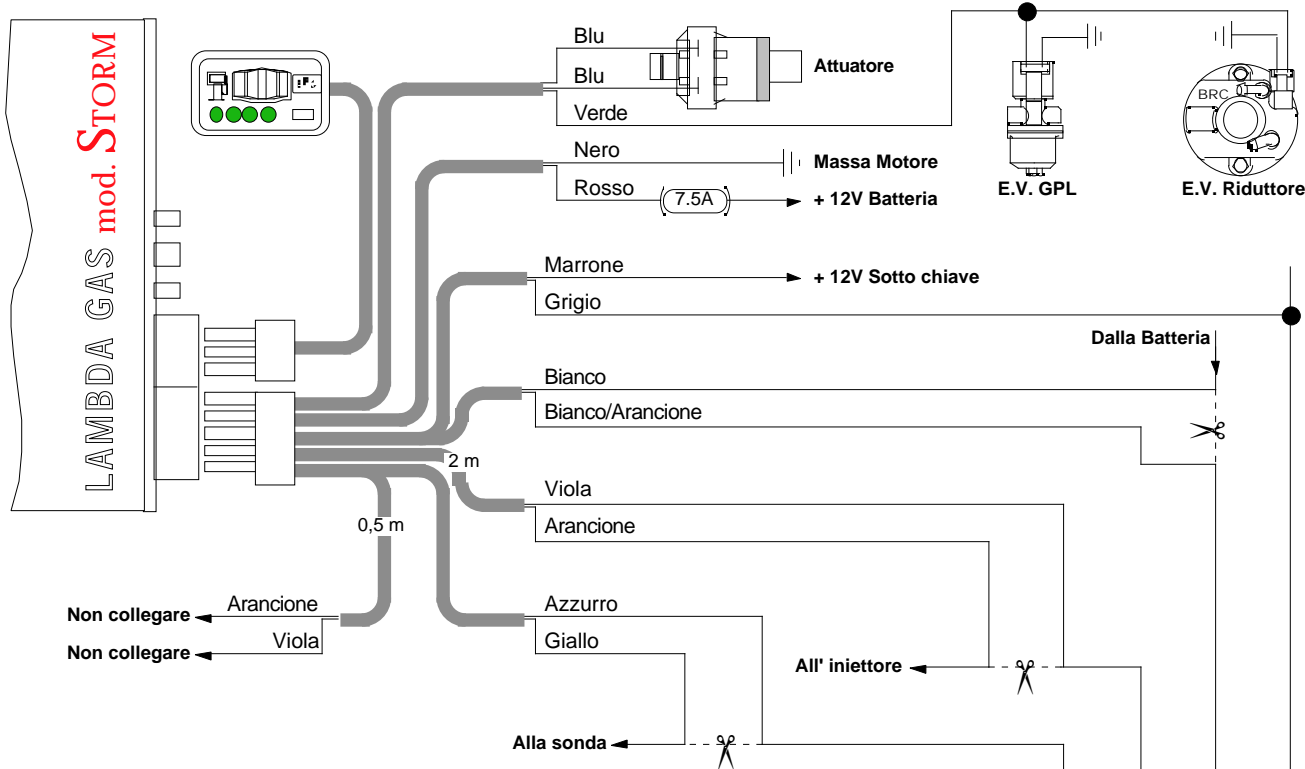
LAMBDA GAS mod. STORM

Blu
Blu
Verde
Attuatore

E.V. GPL
BRC
E.V. Riduttore

Nero
Massa Motore
Rosso
7.5A
+ 12V Batteria

Marrone
+ 12V Sotto chiave
Grigio
Dalla Batteria

Bianco
Bianco/Arancione

2 m
Viola
Arancione

0,5 m
Arancione
Non collegare
Viola
Non collegare

Azzurro
Giallo
All' iniettore
Alla sonda